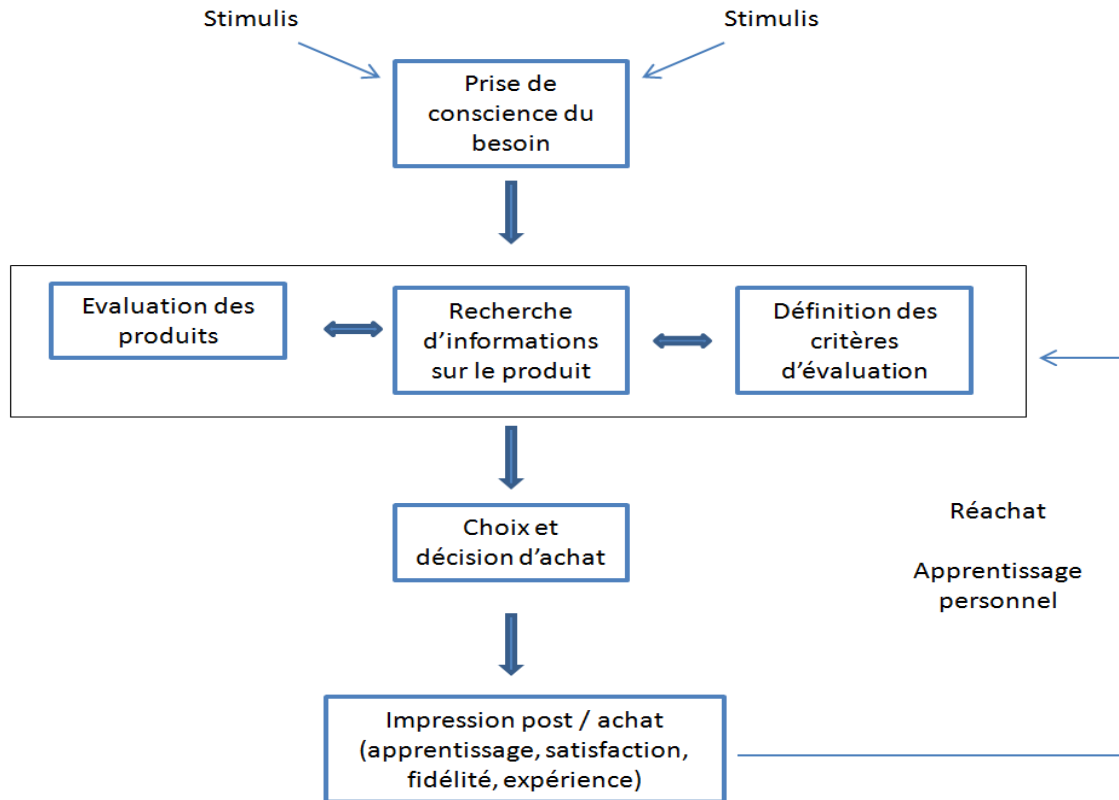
Stimulis

Stimulis

Prise de conscience du besoin

Evaluation des produits

Recherche d'informations sur le produit

Définition des critères d'évaluation

Choix et décision d'achat

Réachat

Apprentissage personnel

Impression post / achat (apprentissage, satisfaction, fidélité, expérience)